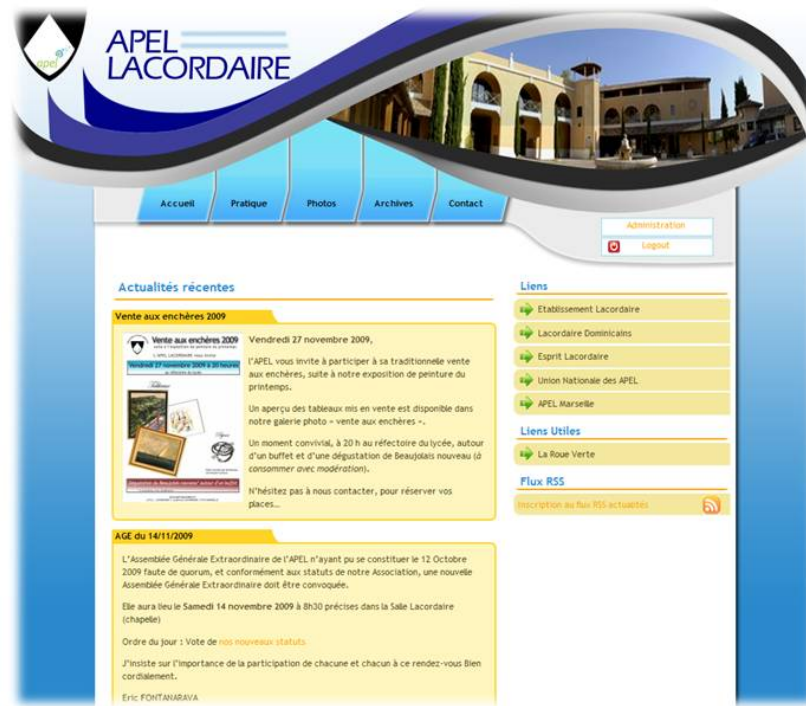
apel

APEL
LACORDAIRE

Accueil Pratique Photos Archives Contact

Administration
Logout

Actualités récentes

Vente aux enchères 2009

Vente aux enchères 2009
Vendredi 27 novembre 2009 à 20 heures

Vendredi 27 novembre 2009,

l'APEL vous invite à participer à sa traditionnelle vente aux enchères, suite à notre exposition de peinture du printemps.

Un aperçu des tableaux mis en vente est disponible dans notre galerie photo « vente aux enchères ».

Un moment convivial, à 20 h au réfectoire du lycée, autour d'un buffet et d'une dégustation de Beaujolais nouveau (à consommer avec modération).

N'hésitez pas à nous contacter, pour réserver vos places...

AGE du 14/11/2009

L'Assemblée Générale Extraordinaire de l'APEL n'ayant pu se constituer le 12 Octobre 2009 faute de quorum, et conformément aux statuts de notre Association, une nouvelle Assemblée Générale Extraordinaire doit être convoquée.

Elle aura lieu le Samedi 14 novembre 2009 à 8h30 précises dans la Salle Lacordaire (chapelle)

Ordre du jour : Vote de nos nouveaux statuts

J'insiste sur l'importance de la participation de chacune et chacun à ce rendez-vous Bien cordialement.

Eric FONTANARAVA

Liens
Etablissement Lacordaire
Lacordaire Dominicains
Esprit Lacordaire
Union Nationale des APEL
APEL Marseille

Liens Utiles
La Roue Verte

Flux RSS
Inscription au flux RSS actualités